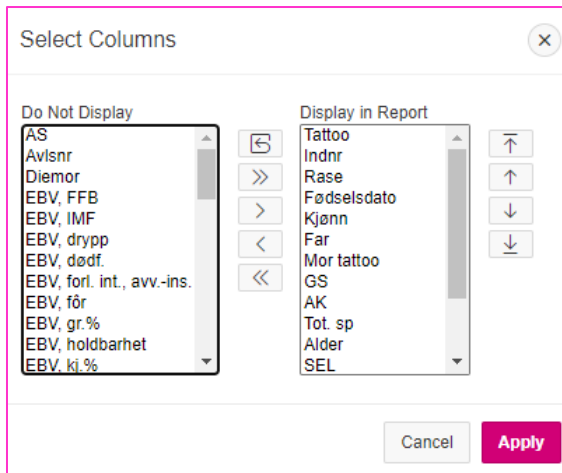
Select Columns

×

Do Not Display

AS
Avlsnr
Diemor
EBV, FFB
EBV, IMF
EBV, drypp
EBV, dødf.
EBV, forl. int., avv.-ins.
EBV, fôr
EBV, gr.%
EBV, holdbarhet
EBV, kj.%

Display in Report

Tattoo
Indnr
Rase
Fødselsdato
Kjønn
Far
Mor tattoo
GS
AK
Tot. sp
Alder
SEL

Cancel

Apply